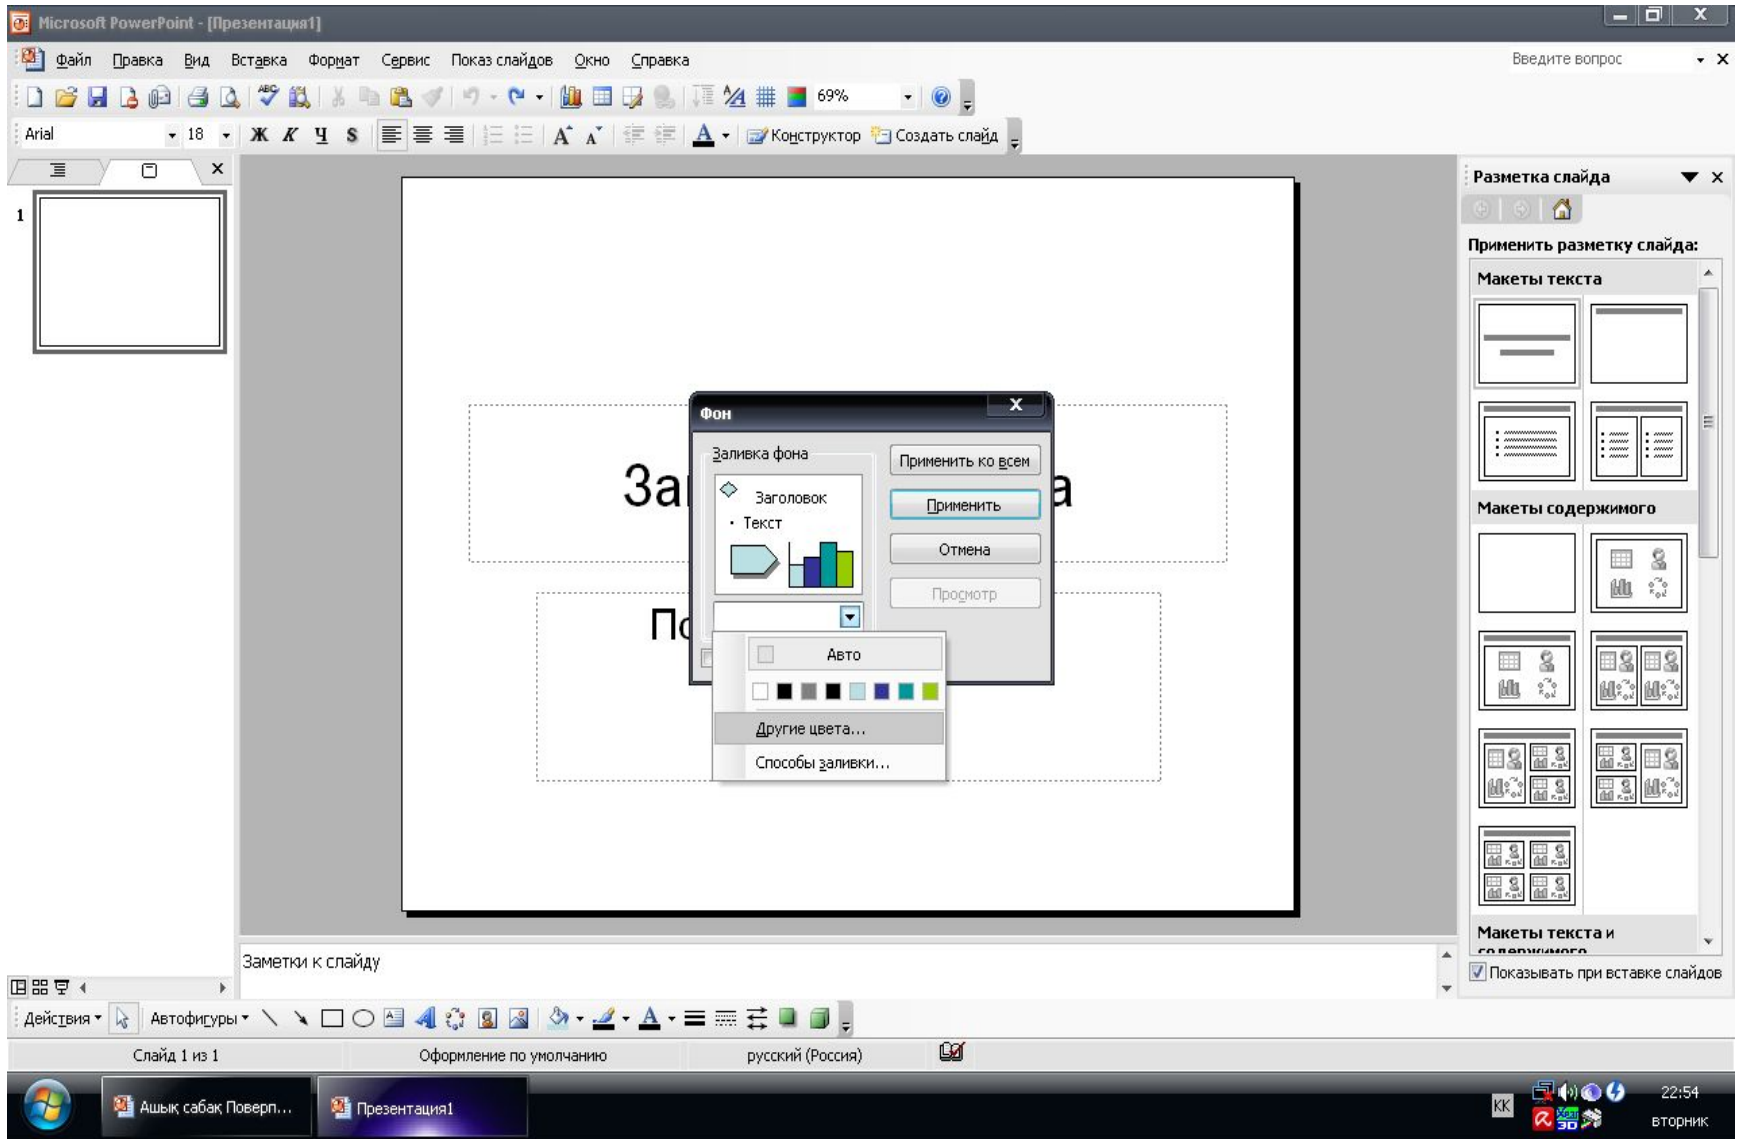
Microsoft PowerPoint - [Презентация1]

Файл Правка Вид Вставка Формат Сервис Показ слайдов Окно Справка

Введите вопрос

69%

Arial 18 Ж К Ч S

Конструктор Создать слайд

1

За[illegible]а

По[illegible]

Фон

Заливка фона

Заголовок
• Текст

Применить ко всем

Применить

Отмена

Просмотр

Авто

Другие цвета...

Способы заливки...

Разметка слайда

Применить разметку слайда:

Макеты текста

Макеты содержимого

Макеты текста и содержимого

Показывать при вставке слайдов

Заметки к слайду

Действия Автофигуры

Слайд 1 из 1 Оформление по умолчанию русский (Россия)

Ашық сабақ Поверп...

Презентация1

KK

22:54
вторник